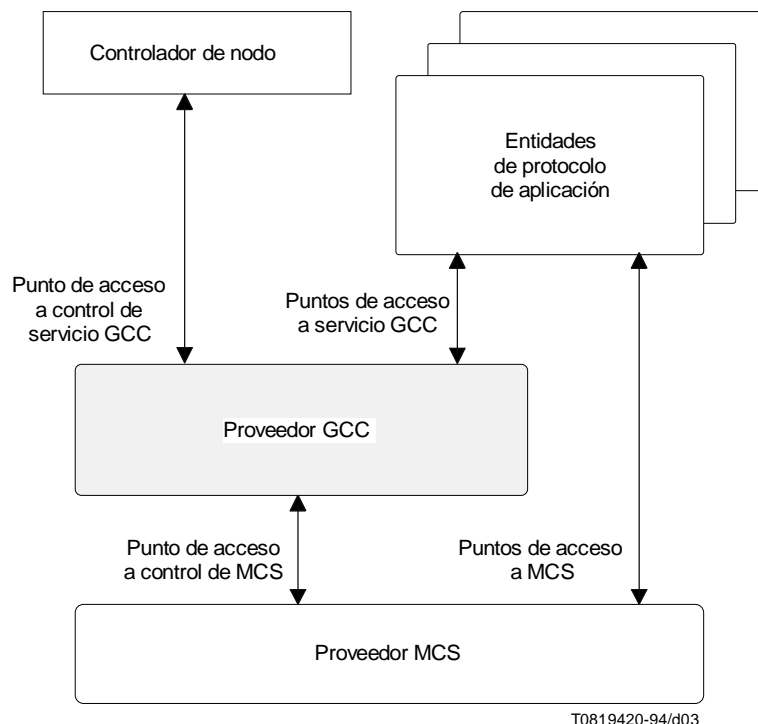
Controlador de nodo

Entidades de protocolo de aplicación

Punto de acceso a control de servicio GCC

Puntos de acceso a servicio GCC

Proveedor GCC

Punto de acceso a control de MCS

Puntos de acceso a MCS

Proveedor MCS

T0819420-94/d03